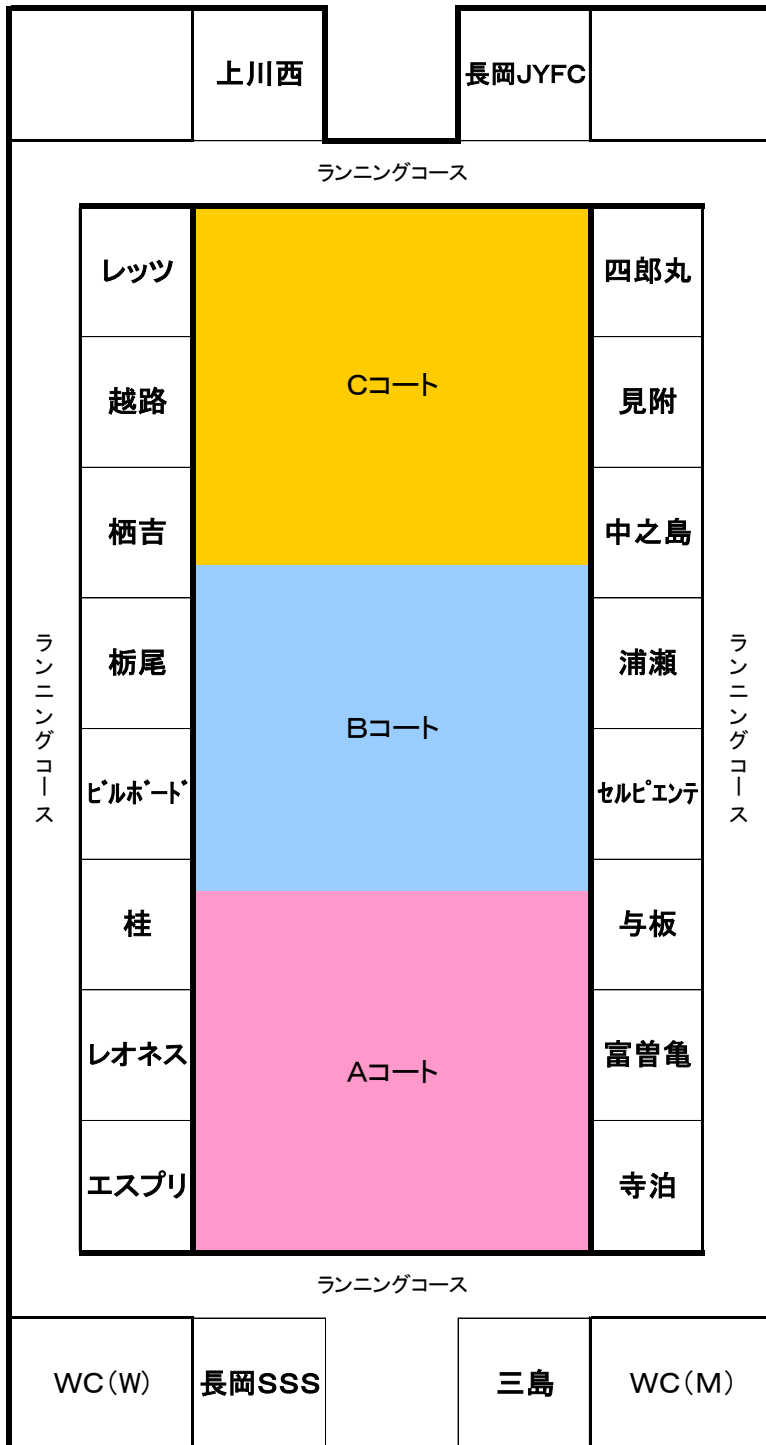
上川西

長岡JYFC

ランニングコース

レッツ

越路

栖吉

栃尾

ﾋﾞﾙﾎﾞｰﾄﾞ

桂

レオネス

エスプリ

Cコート

Bコート

Aコート

四郎丸

見附

中之島

浦瀬

ｾﾙﾋﾟｴﾝﾃ

与板

富曽亀

寺泊

ランニングコース

ランニングコース

ランニングコース

WC（W）

長岡SSS

三島

WC（M）